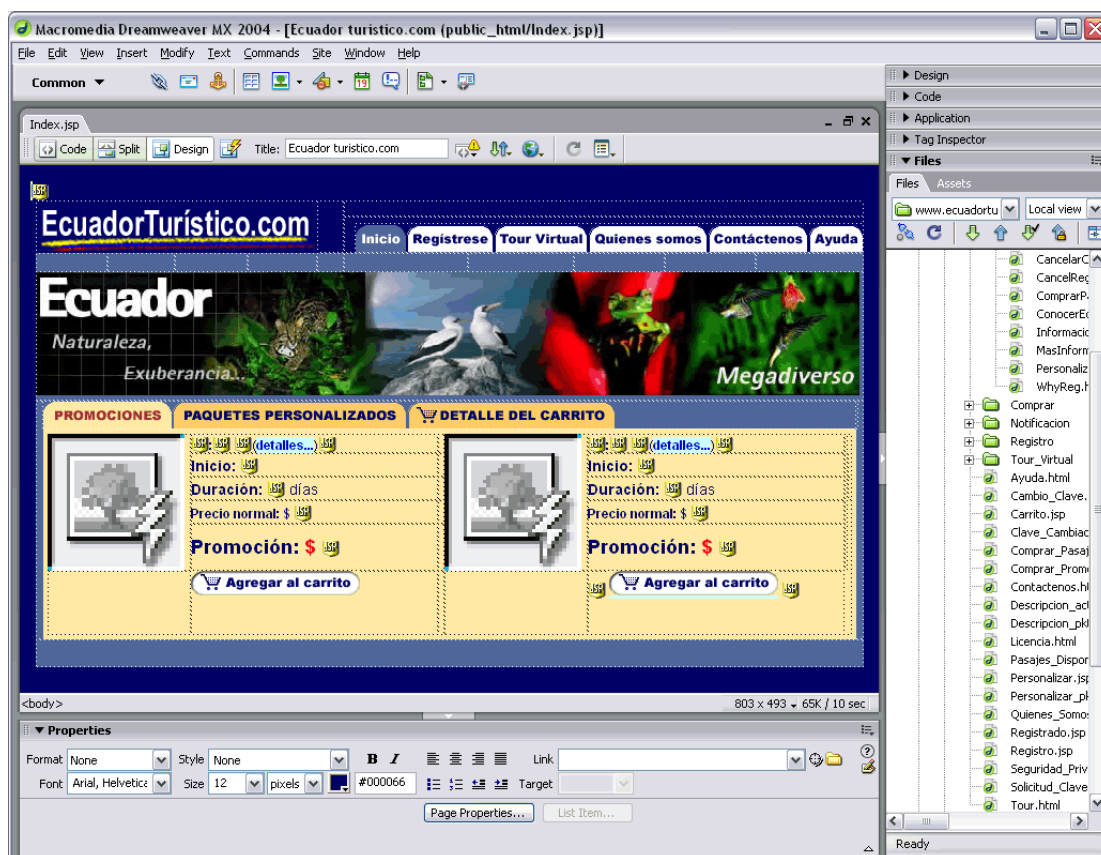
Macromedia Dreamweaver MX 2004 - [Ecuador turistico.com (public_html/Index.jsp)]

File Edit View Insert Modify Text Commands Site Window Help

Common ▼

Index.jsp

Code Split Design Title: Ecuador turistico.com

EcuadorTurístico.com

Inicio Registrese Tour Virtual Quienes somos Contáctenos Ayuda

Ecuador
Naturaleza,
Exuberancia...
Megadiverso

PROMOCIONES PAQUETES PERSONALIZADOS DETALLE DEL CARRITO

(detalles...)
Inicio:
Duración: días
Precio normal: $
Promoción: $
Agregar al carrito

(detalles...)
Inicio:
Duración: días
Precio normal: $
Promoción: $
Agregar al carrito

<body>
803 x 493 65K / 10 sec

▼ Properties
Format None Style None B I Link
Font Arial, Helvetica Size 12 pixels #000066 Target
Page Properties... List Item...

▶ Design
▶ Code
▶ Application
▶ Tag Inspector
▼ Files
Files Assets
www.ecuadortu Local view

CancelarC
CancelReg
ComprarP
ConocerE
Informacio
MasInform
Personaliz
WhyReg.h
Comprar
Notificacion
Registro
Tour_Virtual
Ayuda.html
Cambio_Clave.
Carrito.jsp
Clave_Cambiac
Comprar_Pasaj
Comprar_Prom
Contactenos.h
Descripcion_ac
Descripcion_pk
Licencia.html
Pasajes_Dispor
Personalizar.jsp
Personalizar_pl
Quienes_Somos
Registrado.jsp
Registro.jsp
Seguridad_Priv
Solicitud_Clave
Tour.html

Ready